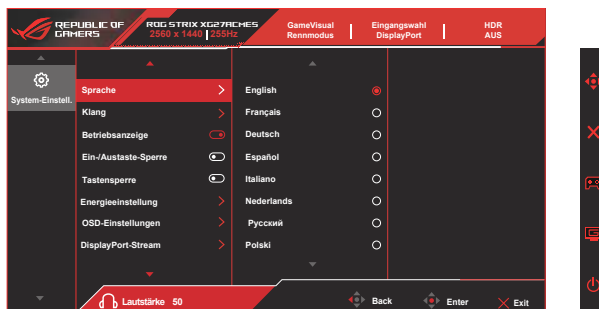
REPUBLIC OF GAMERS

ROG STRIX XG27ACMES
2560 x 1440 | 255Hz

GameVisual
Rennmodus

Eingangswahl
DisplayPort

HDR
AUS

System-Einstell.

Sprache
Klang
Betriebsanzeige
Ein-/Austaste-Sperre
Tastensperre
Energieeinstellung
OSD-Einstellungen
DisplayPort-Stream

English
Français
Deutsch
Español
Italiano
Nederlands
Русский
Polski

Lautstärke 50

Back

Enter

Exit